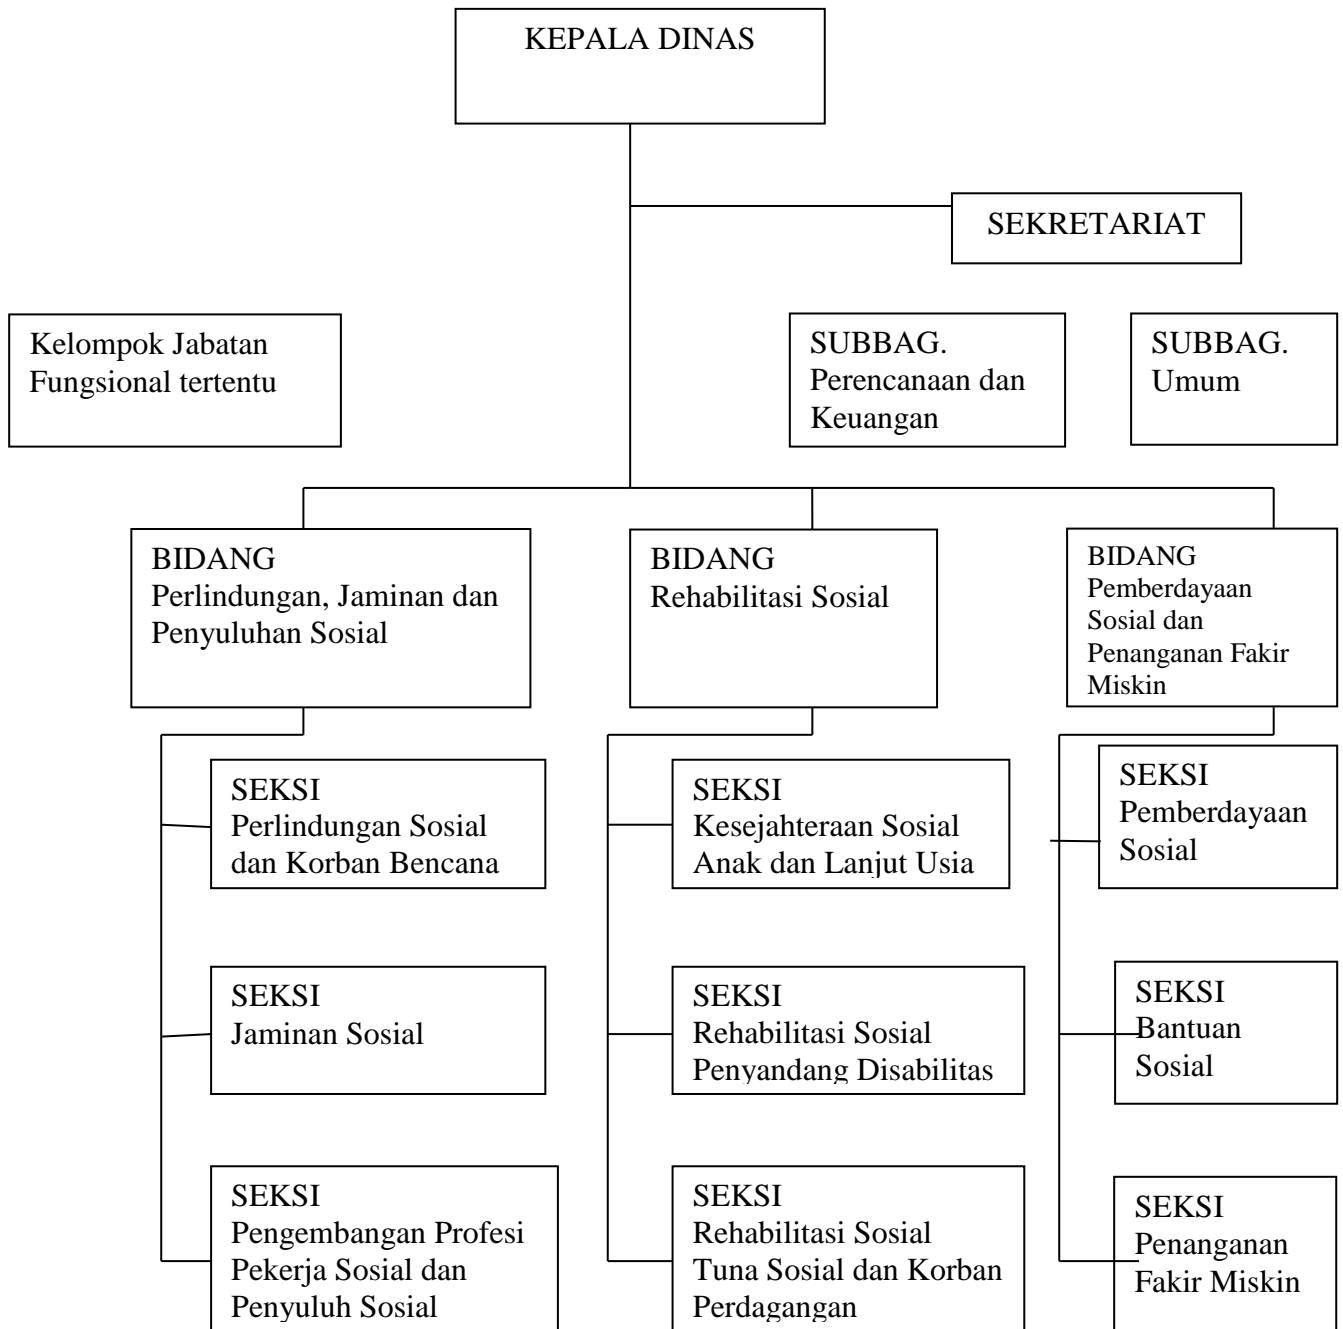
KEPALA DINAS

SEKRETARIAT

Kelompok Jabatan Fungsional tertentu

SUBBAG. Perencanaan dan Keuangan

SUBBAG. Umum

BIDANG Perlindungan, Jaminan dan Penyuluhan Sosial

BIDANG Rehabilitasi Sosial

BIDANG Pemberdayaan Sosial dan Penanganan Fakir Miskin

SEKSI Perlindungan Sosial dan Korban Bencana

SEKSI Jaminan Sosial

SEKSI Pengembangan Profesi Pekerja Sosial dan Penyuluh Sosial

SEKSI Kesejahteraan Sosial Anak dan Lanjut Usia

SEKSI Rehabilitasi Sosial Penyandang Disabilitas

SEKSI Rehabilitasi Sosial Tuna Sosial dan Korban Perdagangan

SEKSI Pemberdayaan Sosial

SEKSI Bantuan Sosial

SEKSI Penanganan Fakir Miskin